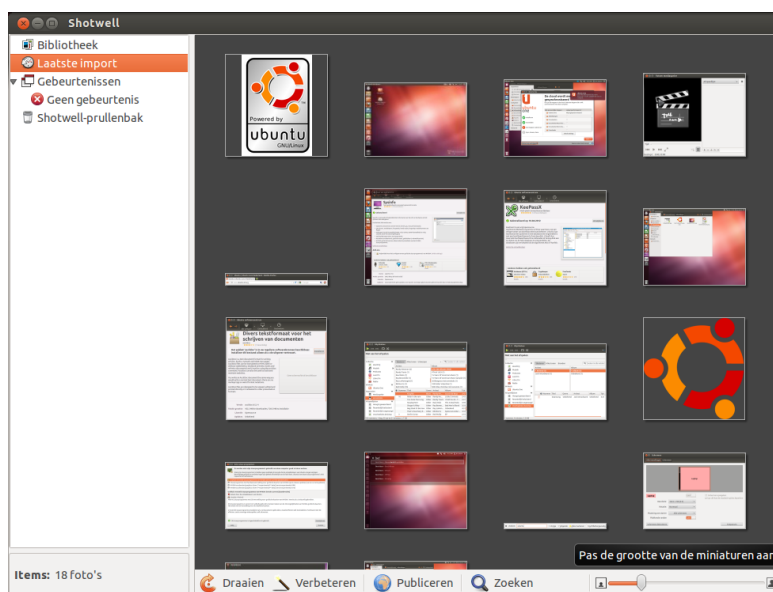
Shotwell

Bibliotheek
Laatste import
Gebeurtenissen
Geen gebeurtenis
Shotwell-prullenbak

Powered by
ubuntu
GNU/Linux

Divers tekstformaat voor het schrijven van documenten

Pas de grootte van de miniaturen aan

Items: 18 foto's

Draaien
Verbeteren
Publiceren
Zoeken